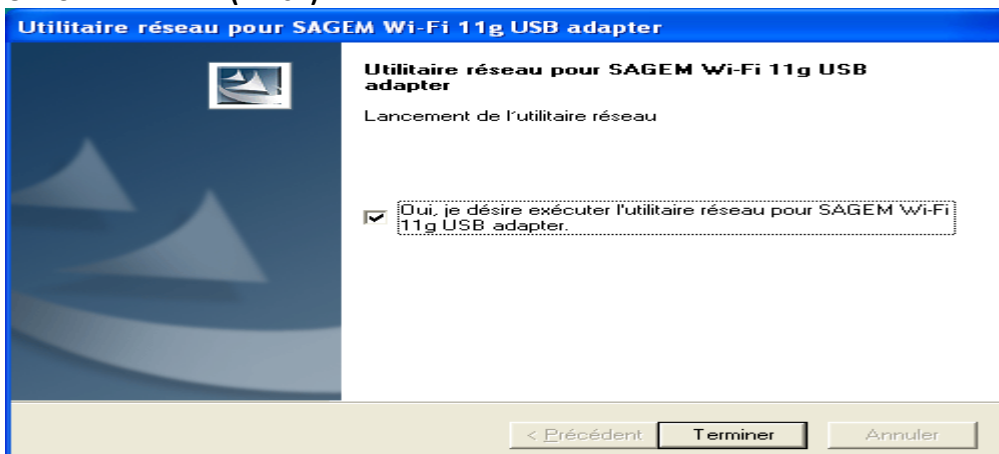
Utilitaire réseau pour SAGEM Wi-Fi 11g USB adapter

Utilitaire réseau pour SAGEM Wi-Fi 11g USB adapter

Lancement de l'utilitaire réseau

Oui, je désire exécuter l'utilitaire réseau pour SAGEM Wi-Fi 11g USB adapter.

< Précédent | Terminer | Annuler